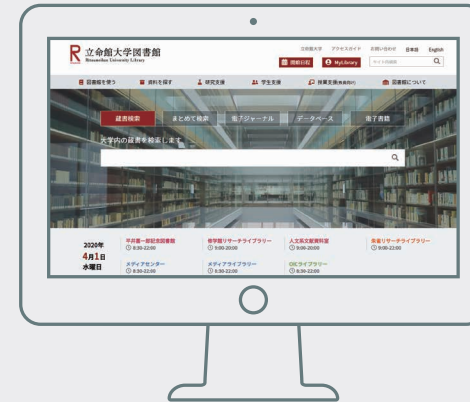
R 立命館大学図書館
Ritsumeikan University Library

立命館大学　アクセスガイド　お問い合わせ　日本語　English

開館日程　MyLibrary

サイト内検索

図書館を使う　資料を探す　研究支援　学生支援　授業支援(教員向け)　図書館について

蔵書検索　まとめて検索　電子ジャーナル　データベース　電子書籍

大学内の蔵書を検索します

2020年
4月1日
水曜日

平井嘉一郎記念図書館
8:30-22:00

衣笠図書館　以学館
9:00-20:00

メディアセンター
8:30-22:00

メディアライブラリー
8:30-22:00

人文系文献資料室
9:00-20:00

OICライブラリー
8:30-22:00

朱雀リサーチライブラリー
9:00-22:00